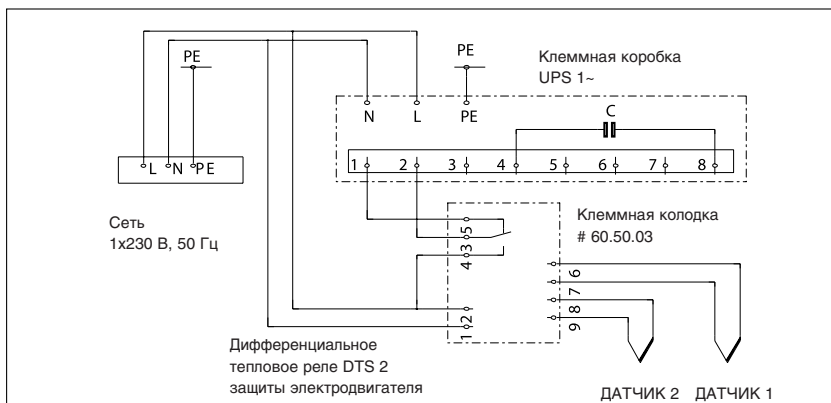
PE

PE

Клеммная коробка
UPS 1~

N L PE

C

L N PE

1 2 3 4 5 6 7 8

Сеть
1x230 В, 50 Гц

Клеммная колодка
# 60.50.03

5
3
4

6
7
8
9

2
1

Дифференциальное
тепловое реле DTS 2
защиты электродвигателя

ДАТЧИК 2 ДАТЧИК 1